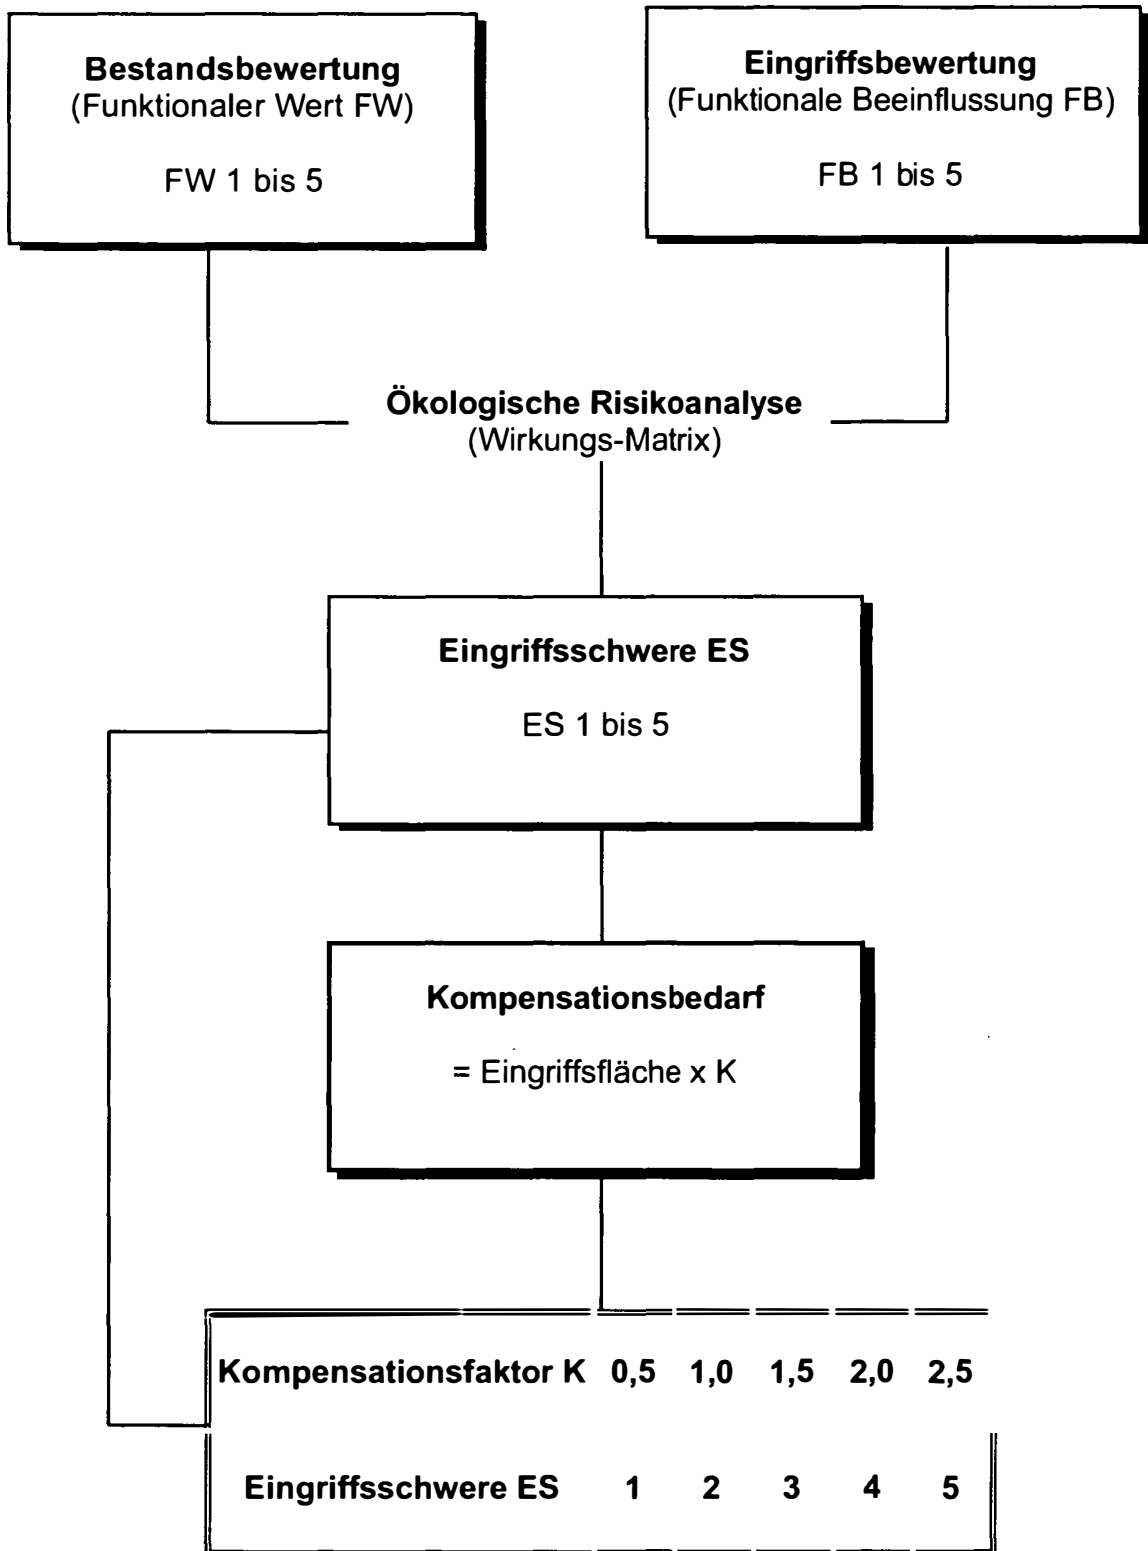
**Bestandsbewertung**
(Funktionaler Wert FW)

FW 1 bis 5

**Eingriffsbewertung**
(Funktionale Beeinflussung FB)

FB 1 bis 5

**Ökologische Risikoanalyse**
(Wirkungs-Matrix)

**Eingriffsschwere ES**

ES 1 bis 5

**Kompensationsbedarf**

= Eingriffsfläche x K

| **Kompensationsfaktor K** | **0,5** | **1,0** | **1,5** | **2,0** | **2,5** |
|---|---|---|---|---|---|
| **Eingriffsschwere ES** | **1** | **2** | **3** | **4** | **5** |